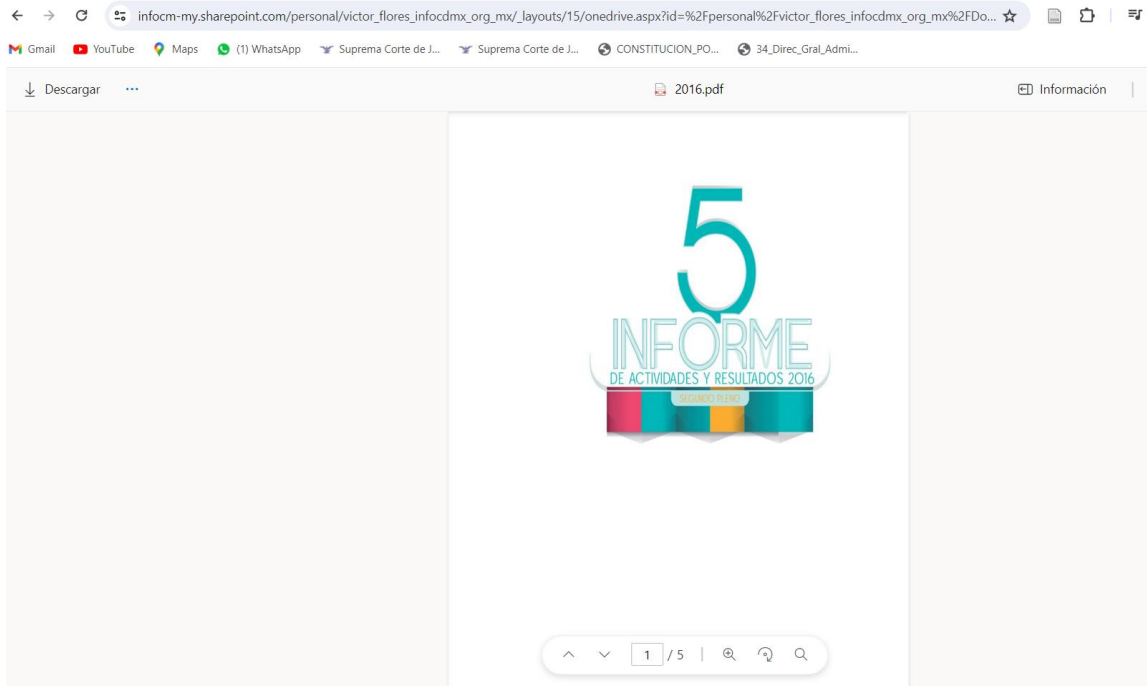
infocm-my.sharepoint.com/personal/victor_flores_infocdmx_org_mx/_layouts/15/onedrive.aspx?id=%2Fpersonal%2Fvictor_flores_infocdmx_org_mx%2FDo...

Gmail YouTube Maps (1) WhatsApp Suprema Corte de J... Suprema Corte de J... CONSTITUCION_PO... 34_Direc_Gral_Admi...

Descargar ···

2016.pdf

Información

5
INFORME
DE ACTIVIDADES Y RESULTADOS 2016
SEGUNDO PLENO

1 / 5